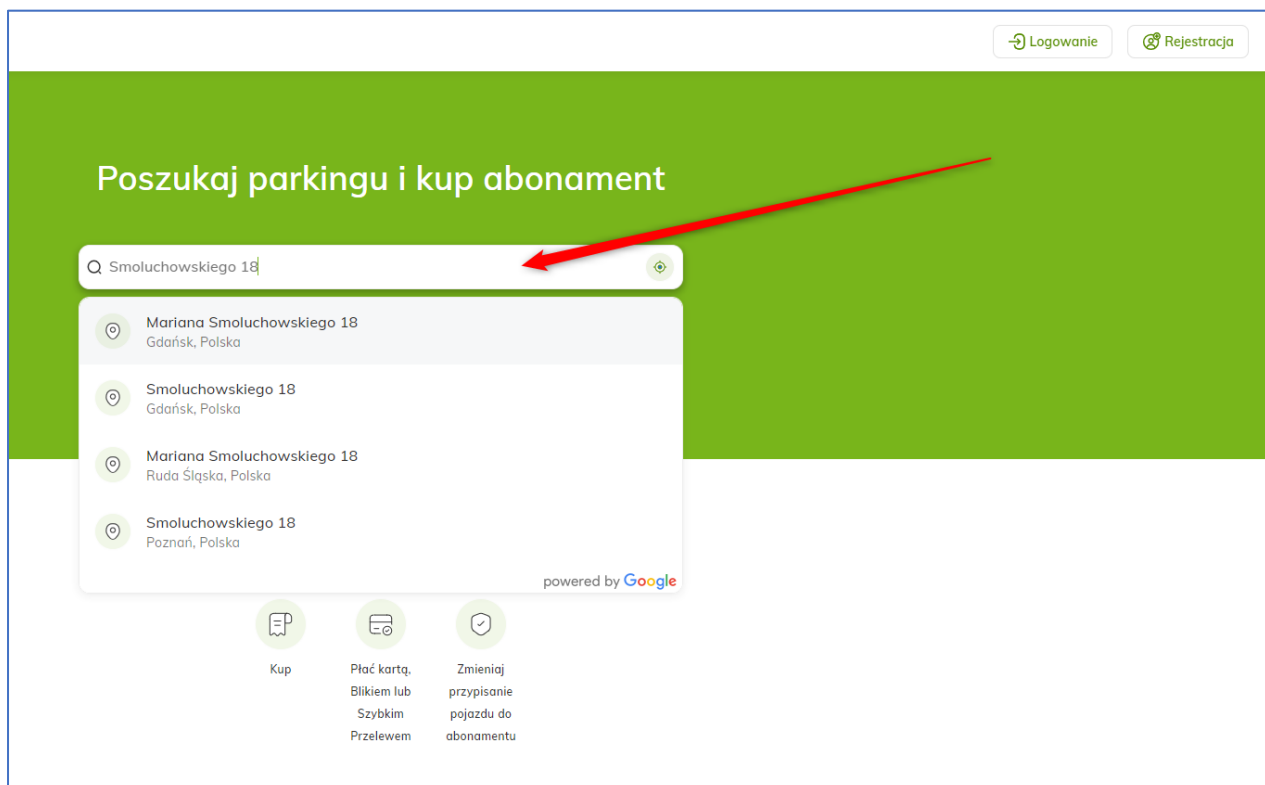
Logowanie
Rejestracja

Poszukaj parkingu i kup abonament

Smoluchowskiego 18

Mariana Smoluchowskiego 18
Gdańsk, Polska

Smoluchowskiego 18
Gdańsk, Polska

Mariana Smoluchowskiego 18
Ruda Śląska, Polska

Smoluchowskiego 18
Poznań, Polska

powered by Google

Kup

Płać kartą, Blikiem lub Szybkim Przelewem

Zmieniaj przypisanie pojazdu do abonamentu